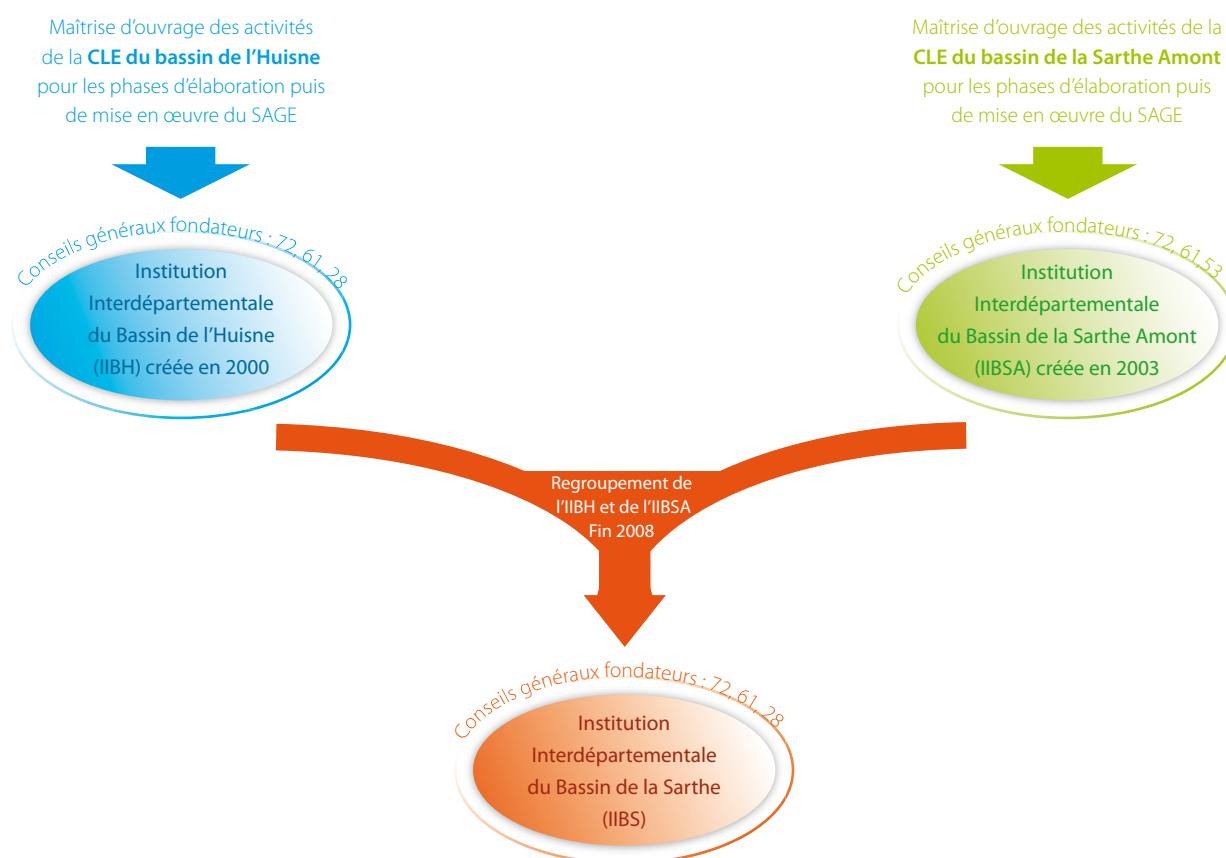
Maîtrise d'ouvrage des activités de la **CLE du bassin de l'Huisne** pour les phases d'élaboration puis de mise en œuvre du SAGE

Maîtrise d'ouvrage des activités de la **CLE du bassin de la Sarthe Amont** pour les phases d'élaboration puis de mise en œuvre du SAGE

Conseils généraux fondateurs : 72, 61, 28

Institution Interdépartementale du Bassin de l'Huisne (IIBH) créée en 2000

Conseils généraux fondateurs : 72, 61,53

Institution Interdépartementale du Bassin de la Sarthe Amont (IIBSA) créée en 2003

Regroupement de l'IIBH et de l'IIBSA Fin 2008

Conseils généraux fondateurs : 72, 61, 28

Institution Interdépartementale du Bassin de la Sarthe (IIBS)